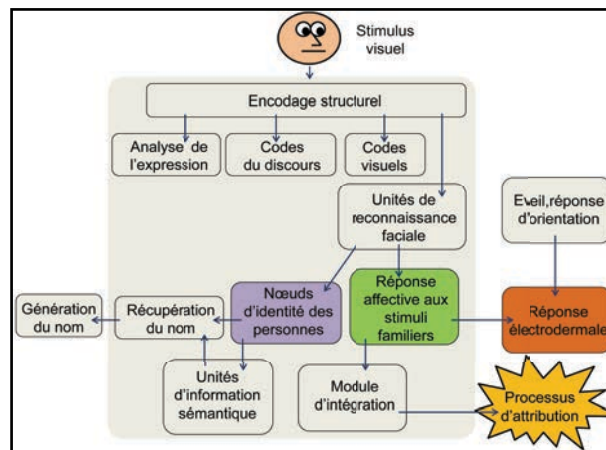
Stimulus visuel

Encodage structurel

Analyse de l'expression

Codes du discours

Codes visuels

Unités de reconnaissance faciale

Eveil,réponse d'orientation

Génération du nom

Récupération du nom

Nœuds d'identité des personnes

Réponse affective aux stimuli familiers

Réponse électrodermale

Unités d'information sémantique

Module d'intégration

Processus d'attribution